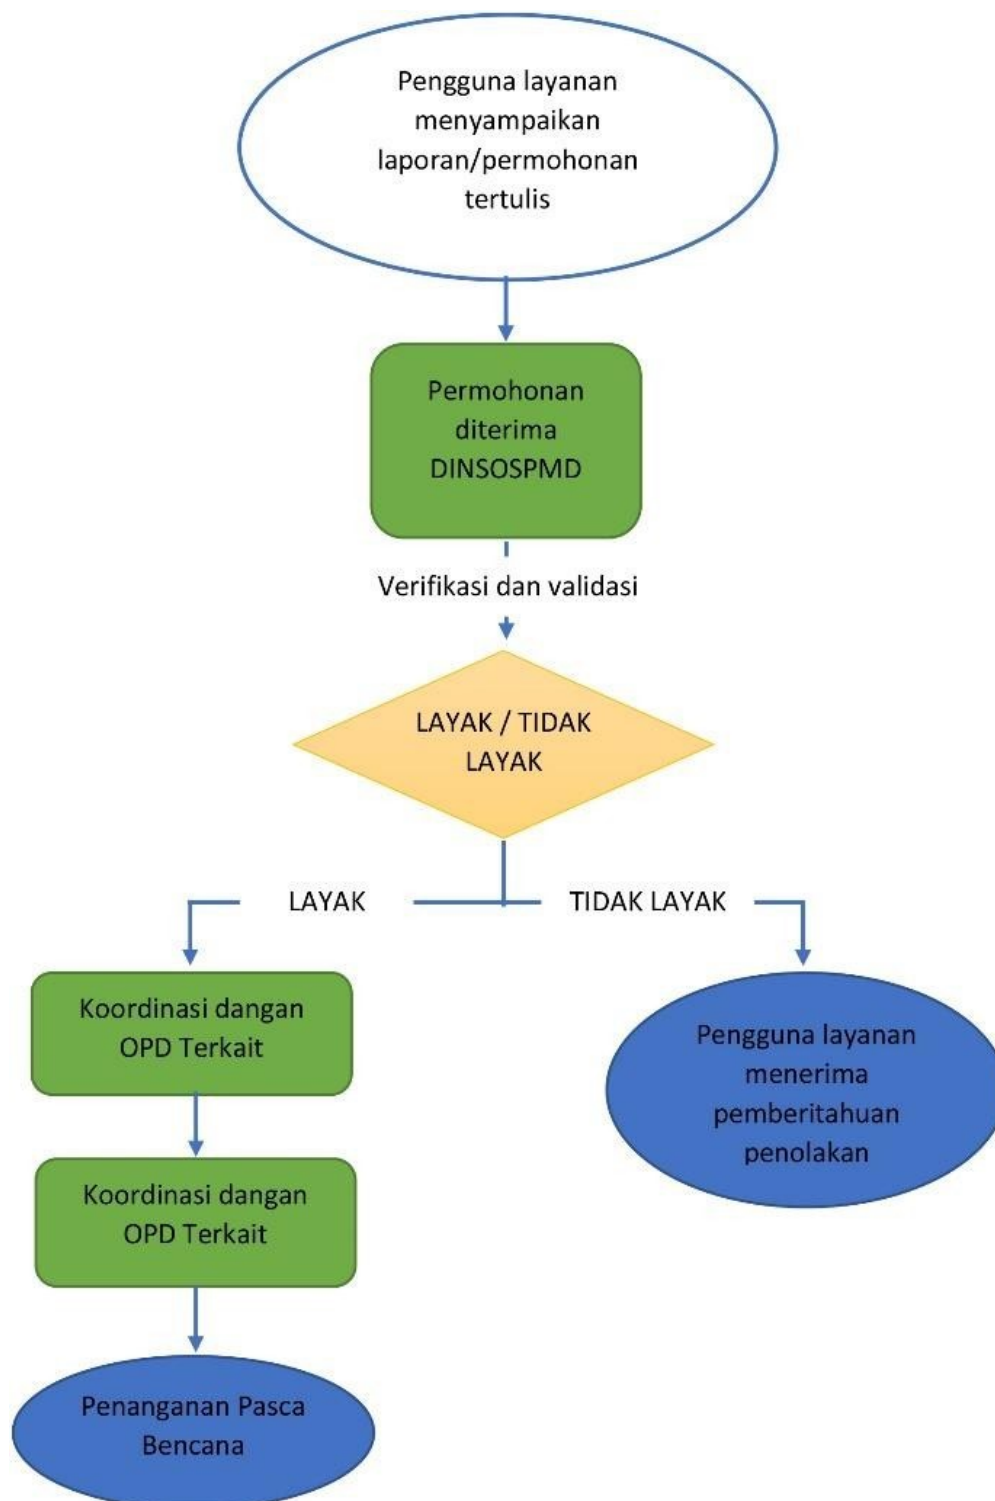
Pengguna layanan menyampaikan laporan/permohonan tertulis

Permohonan diterima DINSOSPMD

Verifikasi dan validasi

LAYAK / TIDAK LAYAK

LAYAK

TIDAK LAYAK

Koordinasi dangan OPD Terkait

Koordinasi dangan OPD Terkait

Penanganan Pasca Bencana

Pengguna layanan menerima pemberitahuan penolakan